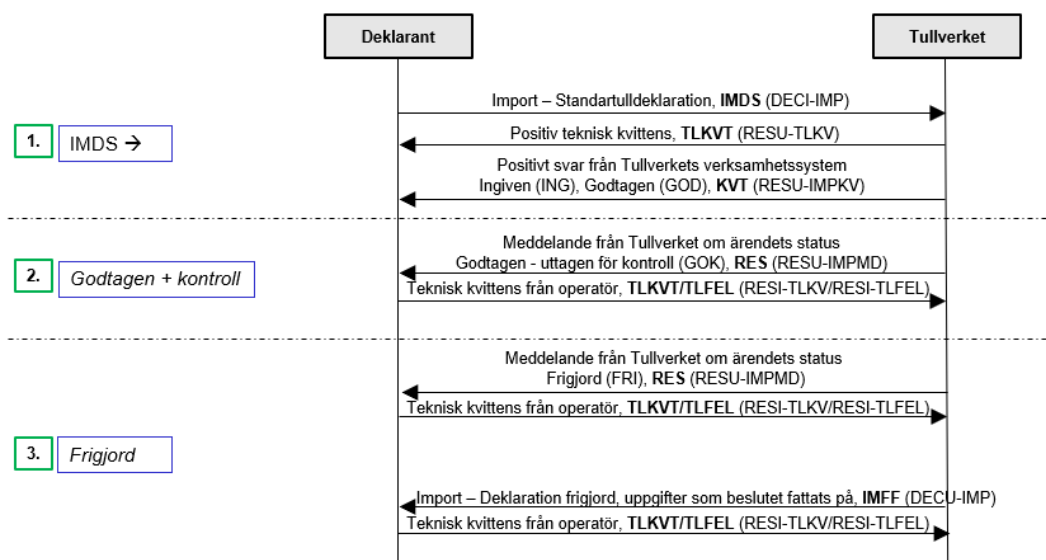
Deklarant

Tullverket

Import – Standartulldeklaration, **IMDS** (DECI-IMP)

1. IMDS →

Positiv teknisk kvittens, **TLKVT** (RESU-TLKV)

Positivt svar från Tullverkets verksamhetssystem Ingiven (ING), Godtagen (GOD), **KVT** (RESU-IMPKV)

Meddelande från Tullverket om ärendets status Godtagen - uttagen för kontroll (GOK), **RES** (RESU-IMPMD)

2. *Godtagen + kontroll*

Teknisk kvittens från operatör, **TLKVT/TLFEL** (RESI-TLKV/RESI-TLFEL)

Meddelande från Tullverket om ärendets status Frigjord (FRI), **RES** (RESU-IMPMD)

Teknisk kvittens från operatör, **TLKVT/TLFEL** (RESI-TLKV/RESI-TLFEL)

3. *Frigjord*

Import – Deklaration frigjord, uppgifter som beslutet fattats på, **IMFF** (DECU-IMP)

Teknisk kvittens från operatör, **TLKVT/TLFEL** (RESI-TLKV/RESI-TLFEL)